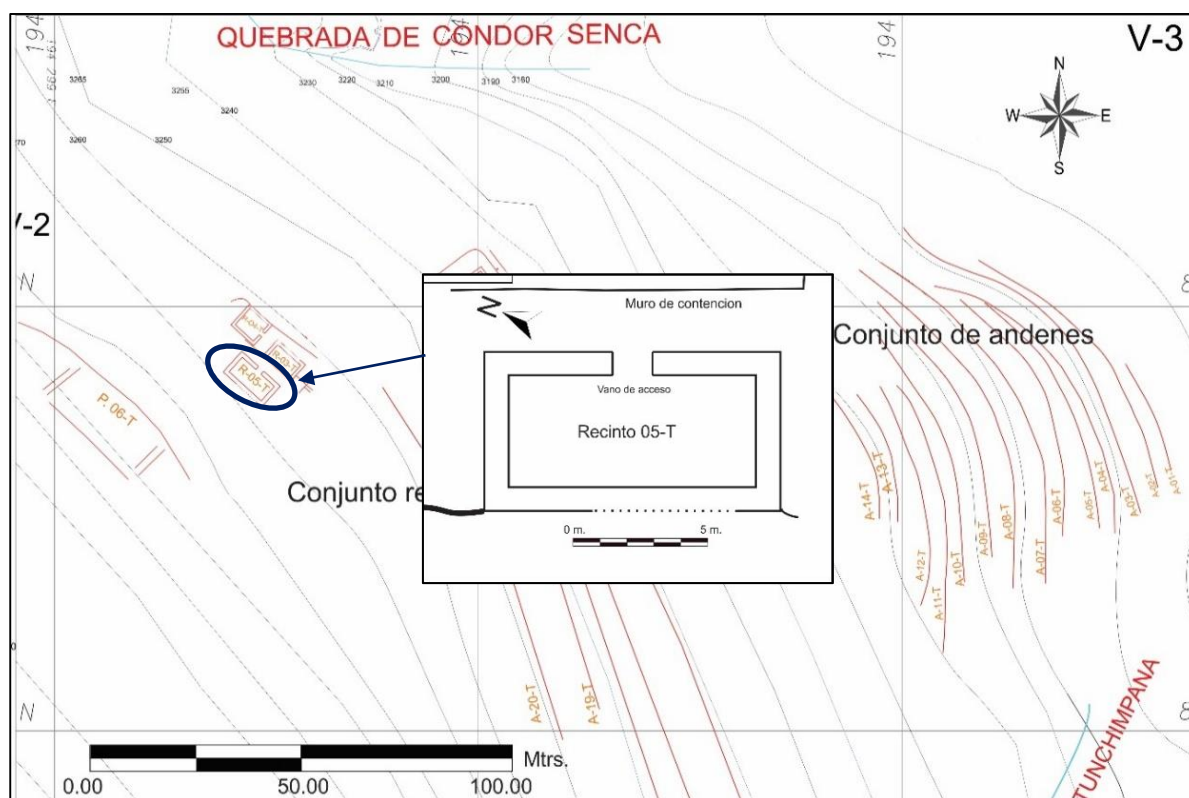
QUEBRADA DE CONDOR SENCA

V-3

N
W E
S

194

3265 3255 3240 3230 3220 3210 3200 3190 3180
3260 3250

V-2

N

Muro de contencion

Conjunto de andenes

Vano de acceso

Recinto 05-T

Conjunto re

0 m. 5 m.

P. 06-T

R-05-T

A-14-T A-13-T A-12-T A-11-T A-10-T A-09-T A-08-T A-07-T A-06-T A-05-T A-04-T A-03-T A-02-T A-01-T

A-20-T A-19-T

TUNCHIMPANA

N

Mtrs.
0.00 50.00 100.00